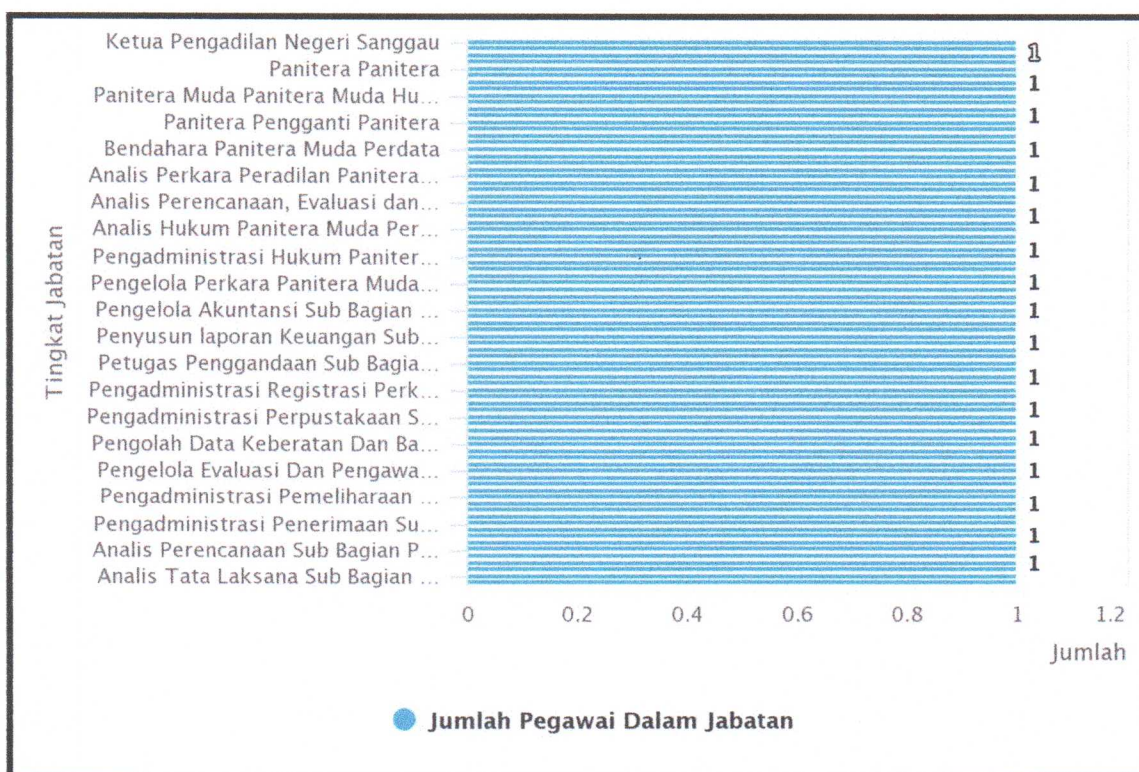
Tingkat Jabatan

Ketua Pengadilan Negeri Sanggau
Panitera Panitera
Panitera Muda Panitera Muda Hu...
Panitera Pengganti Panitera
Bendahara Panitera Muda Perdata
Analis Perkara Peradilan Panitera...
Analis Perencanaan, Evaluasi dan...
Analis Hukum Panitera Muda Per...
Pengadministrasi Hukum Paniter...
Pengelola Perkara Panitera Muda...
Pengelola Akuntansi Sub Bagian ...
Penyusun laporan Keuangan Sub...
Petugas Penggandaan Sub Bagia...
Pengadministrasi Registrasi Perk...
Pengadministrasi Perpustakaan S...
Pengolah Data Keberatan Dan Ba...
Pengelola Evaluasi Dan Pengawa...
Pengadministrasi Pemeliharaan ...
Pengadministrasi Penerimaan Su...
Analis Perencanaan Sub Bagian P...
Analis Tata Laksana Sub Bagian ...

1
1
1
1
1
1
1
1
1
1
1
1
1
1
1
1
1
1
1
1
1

0 0.2 0.4 0.6 0.8 1 1.2

Jumlah

Jumlah Pegawai Dalam Jabatan